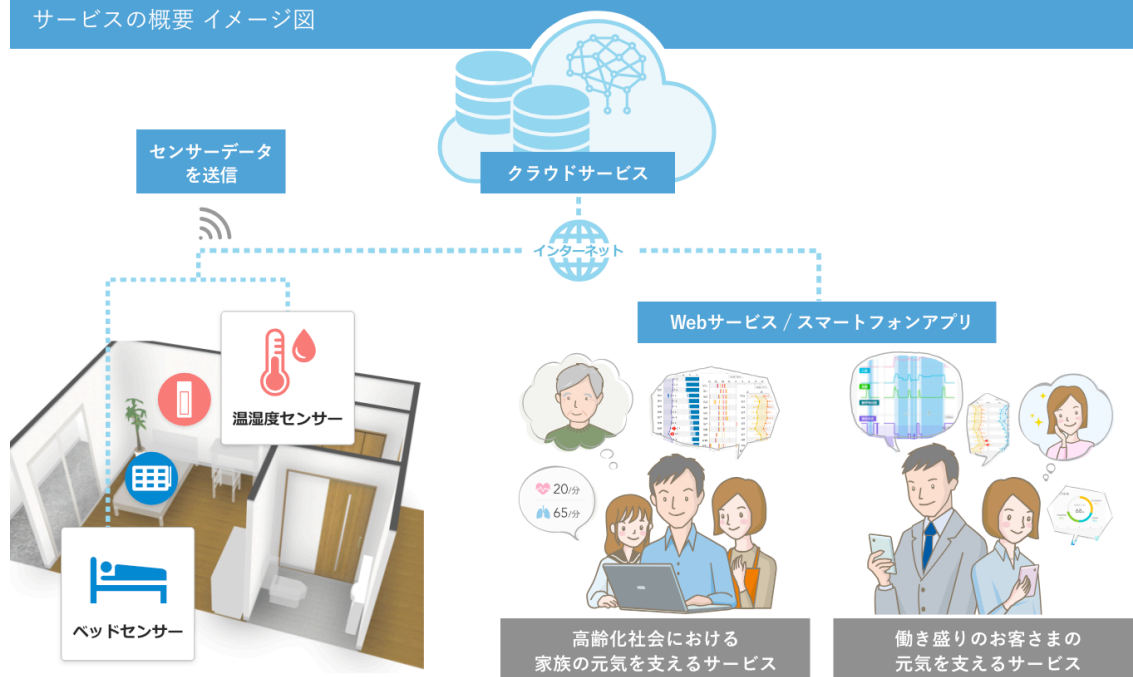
サービスの概要 イメージ図

センサーデータを送信

クラウドサービス

インターネット

Webサービス / スマートフォンアプリ

温湿度センサー

ベッドセンサー

20/分

65/分

高齢化社会における
家族の元気を支えるサービス

働き盛りのお客さまの
元気を支えるサービス